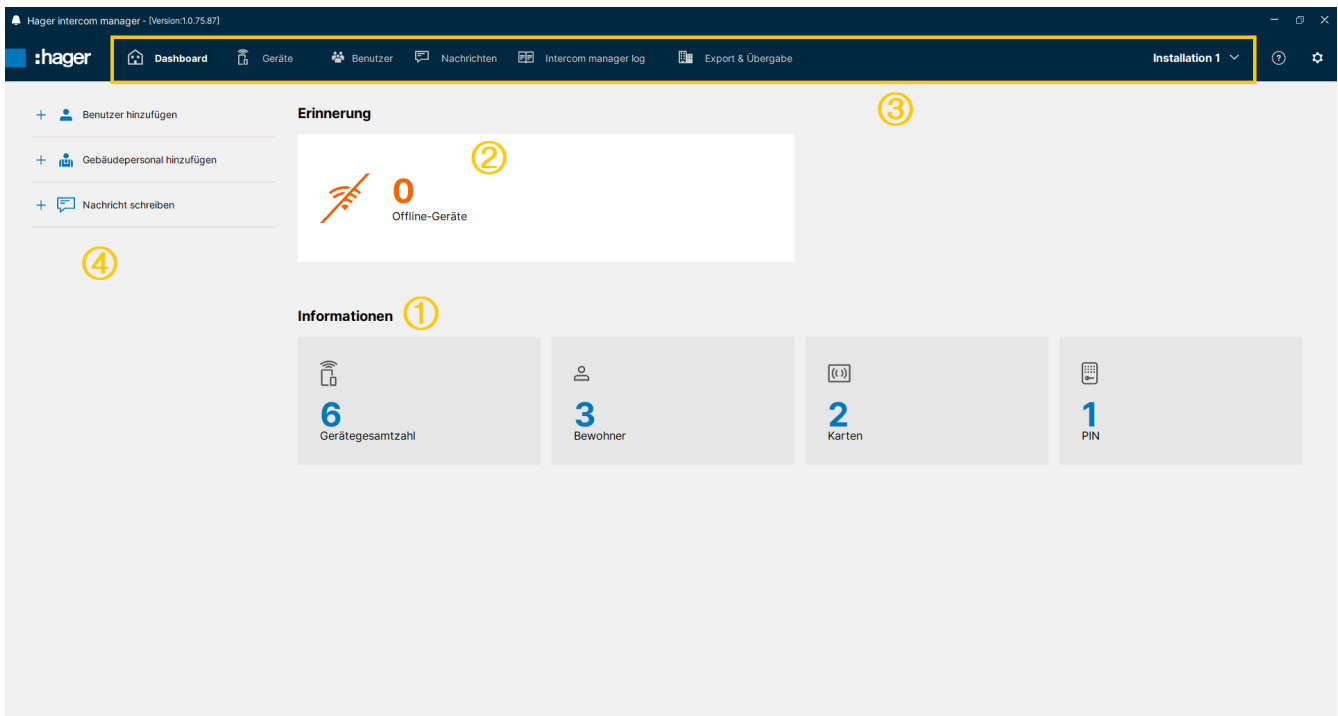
Hager intercom manager - [Version:1.0.75.87]

:hager

Dashboard Geräte Benutzer Nachrichten Intercom manager log Export & Übergabe

Installation 1

③

+ Benutzer hinzufügen

+ Gebäudepersonal hinzufügen

+ Nachricht schreiben

④

Erinnerung

②

0
Offline-Geräte

Informationen ①

6
Gerätegesamtzahl

3
Bewohner

2
Karten

1
PIN